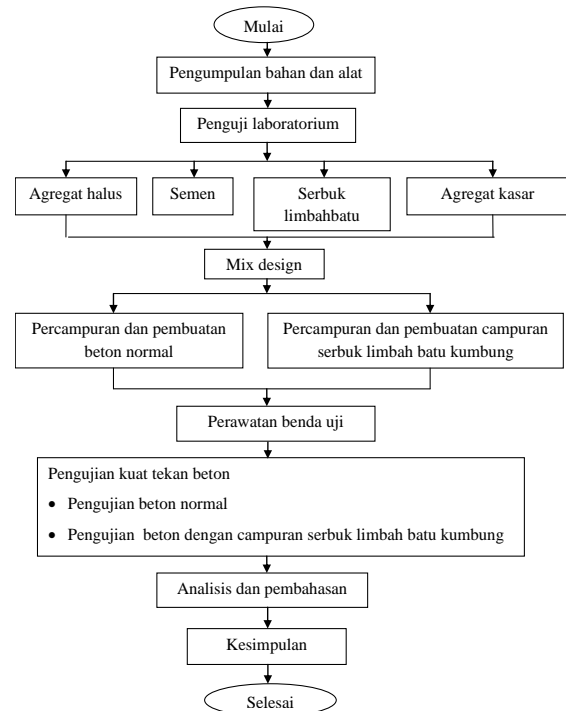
Mulai

Pengumpulan bahan dan alat

Penguji laboratorium

Agregat halus

Semen

Serbuk limbahbatu

Agregat kasar

Mix design

Percampuran dan pembuatan beton normal

Percampuran dan pembuatan campuran serbuk limbah batu kumbung

Perawatan benda uji

Pengujian kuat tekan beton

- Pengujian beton normal
- Pengujian beton dengan campuran serbuk limbah batu kumbung

Analisis dan pembahasan

Kesimpulan

Selesai